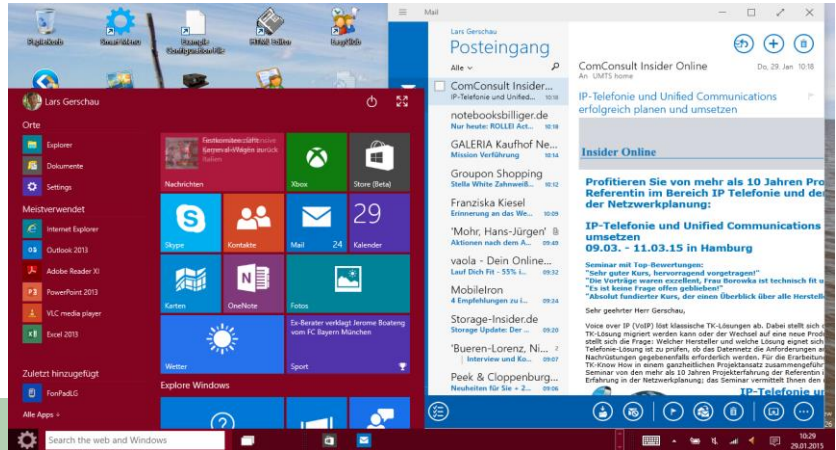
Papierkorb
Smart Wizard
Example Configuration File
HTML Editor
Lang Tab

Lars Gerschau

Orte
Explorer
Dokumente
Settings

Meistverwendet
Internet Explorer
Outlook 2013
Adobe Reader XI
PowerPoint 2013
VLC media player
Excel 2013

Zuletzt hinzugefügt
FonPadLG
Alle Apps

Festkomitee stellt die Karneval-Wagen zurück Italien
Nachrichten
Xbox
Store (Beta)
Skype
Kontakte
Mail 24
29 Kalender
Karten
OneNote
Fotos
Wetter
Ex-Berater verklagt Jerome Boateng vom FC Bayern München
Sport
Explore Windows

Search the web and Windows

Mail
Lars Gerschau
Posteingang
Alle

ComConsult Insider
IP-Telefonie und Unified
notebooksbilliger.de
Nur heute: ROLLEI Act
GALERIA Kaufhof Ne
Mission Verführung 10:30
Groupon Shopping
Stella White Zahnweiß 10:19
Franziska Kiesel
Erinnerung an das We 10:09
'Mohr, Hans-Jürgen'
Aktionen nach dem A 09:49
vaola - Dein Online
Lauf Dich Fit - 55% i 09:32
MobileIron
4 Empfehlungen zu i 09:32
Storage-Insider.de
Storage Update: Der 09:21
'Bueren-Lorenz, Ni
Interview und Ko 09:21
Peek & Cloppenburg
Letzte Chance! Bis z 09:11

ComConsult Insider Online
An UMTS home
Do, 29. Jan 10:18
IP-Telefonie und Unified Communications erfolgreich planen und umsetzen

Insider Online

Profitieren Sie von mehr als 10 Jahren Pro Referentin im Bereich IP Telefonie und der der Netzwerkplanung:

IP-Telefonie und Unified Communications umsetzen
09.03. - 11.03.15 in Hamburg

Seminar mit Top-Bewertungen:
"Sehr guter Kurs, hervorragend vorgetragen!"
"Die Vorträge waren exzellent, Frau Borowka ist technisch fit u
"Es ist keine Frage offen geblieben!"
"Absolut fundierter Kurs, der einen Überblick über alle Herstell

Sehr geehrter Herr Gerschau,

Voice over IP (VoIP) löst klassische TK-Lösungen ab. Dabei stellt sich TK-Lösung migriert werden kann oder der Wechsel auf eine neue Pro stellt sich die Frage: Welcher Hersteller und welche Lösung ist geeigne Telefonie-Lösung ist zu prüfen, ob das Datennetz die Anforderungen a Nachrüstungen gegebenenfalls erforderlich werden. Für die Erarbeitung TK-Know How in einem ganzheitlichen Projektansatz zusammengeführ 10 Jahren Projekterfahrung der Referentin im Bereich IP Telefonie Erfahrung in der Netzwerkplanung; das Seminar vermittelt Ihnen den

10:29
29.01.2015